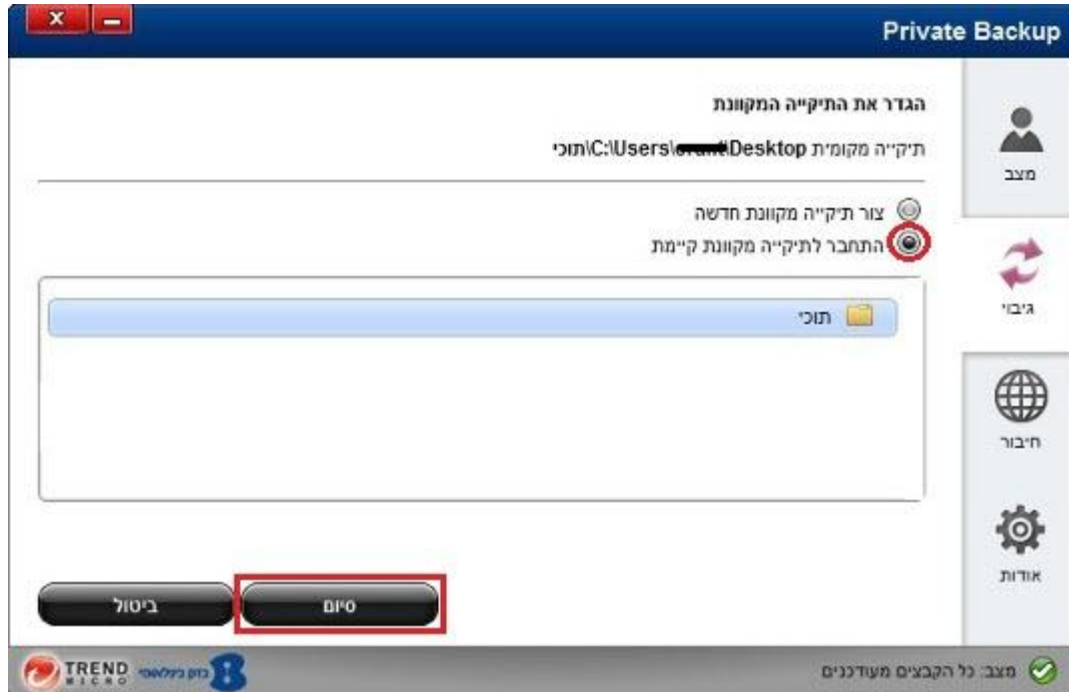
Private Backup

הגדר את התיקייה המקוונת

תיקייה מקומית C:\Users\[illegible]\Desktop\תוכי

צור תיקייה מקוונת חדשה

התחבר לתיקייה מקוונת קיימת

תוכי

מצב

גיבוי

חיבור

אודות

ביטול

סיום

TREND MICRO

בזק בינלאומי

מצב: כל הקבצים מעודכנים